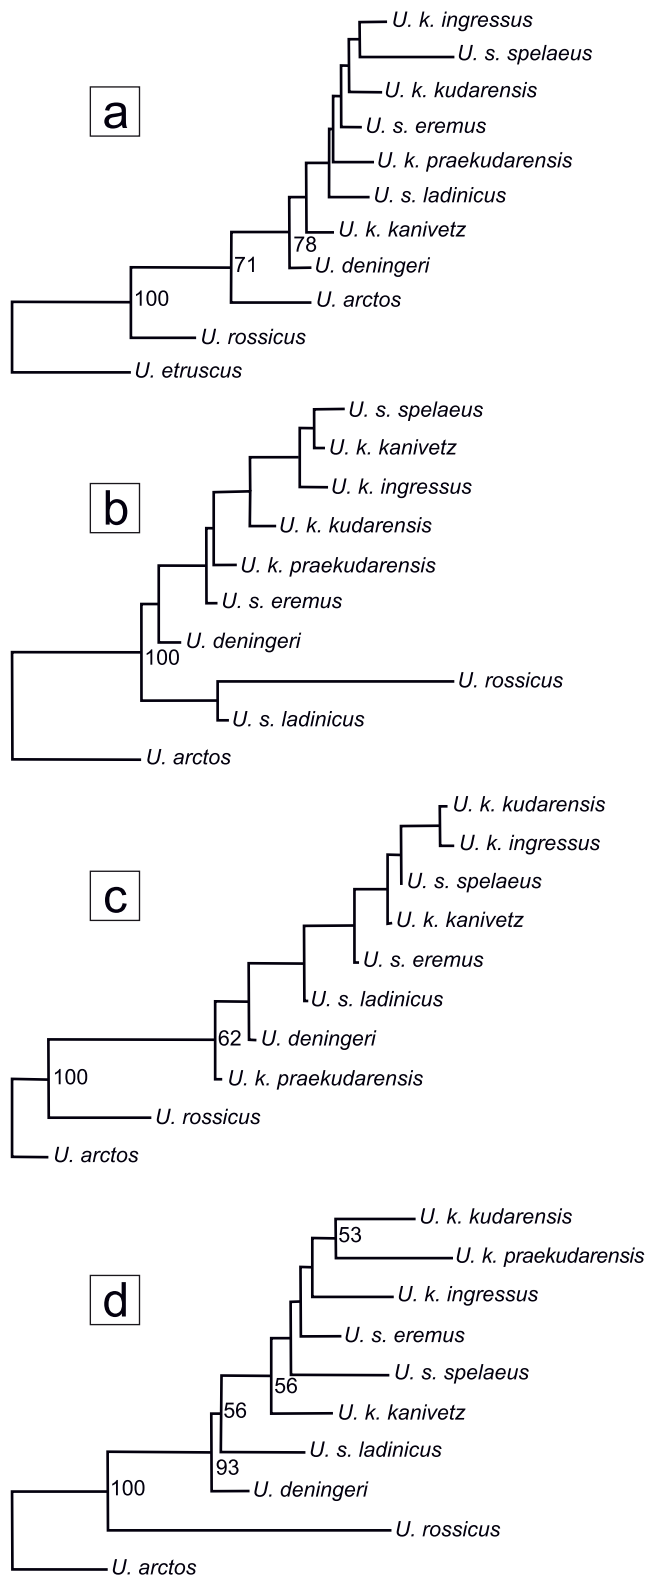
a

U. k. ingressus
U. s. spelaeus
U. k. kudarensis
U. s. eremus
U. k. praekudarensis
U. s. ladinicus
U. k. kanivetz
78
U. deningeri
71
100
U. arctos
U. rossicus
U. etruscus

b

U. s. spelaeus
U. k. kanivetz
U. k. ingressus
U. k. kudarensis
U. k. praekudarensis
U. s. eremus
U. deningeri
100
U. rossicus
U. s. ladinicus
U. arctos

c

U. k. kudarensis
U. k. ingressus
U. s. spelaeus
U. k. kanivetz
U. s. eremus
U. s. ladinicus
62
U. deningeri
U. k. praekudarensis
100
U. rossicus
U. arctos

d

U. k. kudarensis
53
U. k. praekudarensis
U. k. ingressus
U. s. eremus
U. s. spelaeus
56
U. k. kanivetz
56
U. s. ladinicus
93
U. deningeri
100
U. rossicus
U. arctos